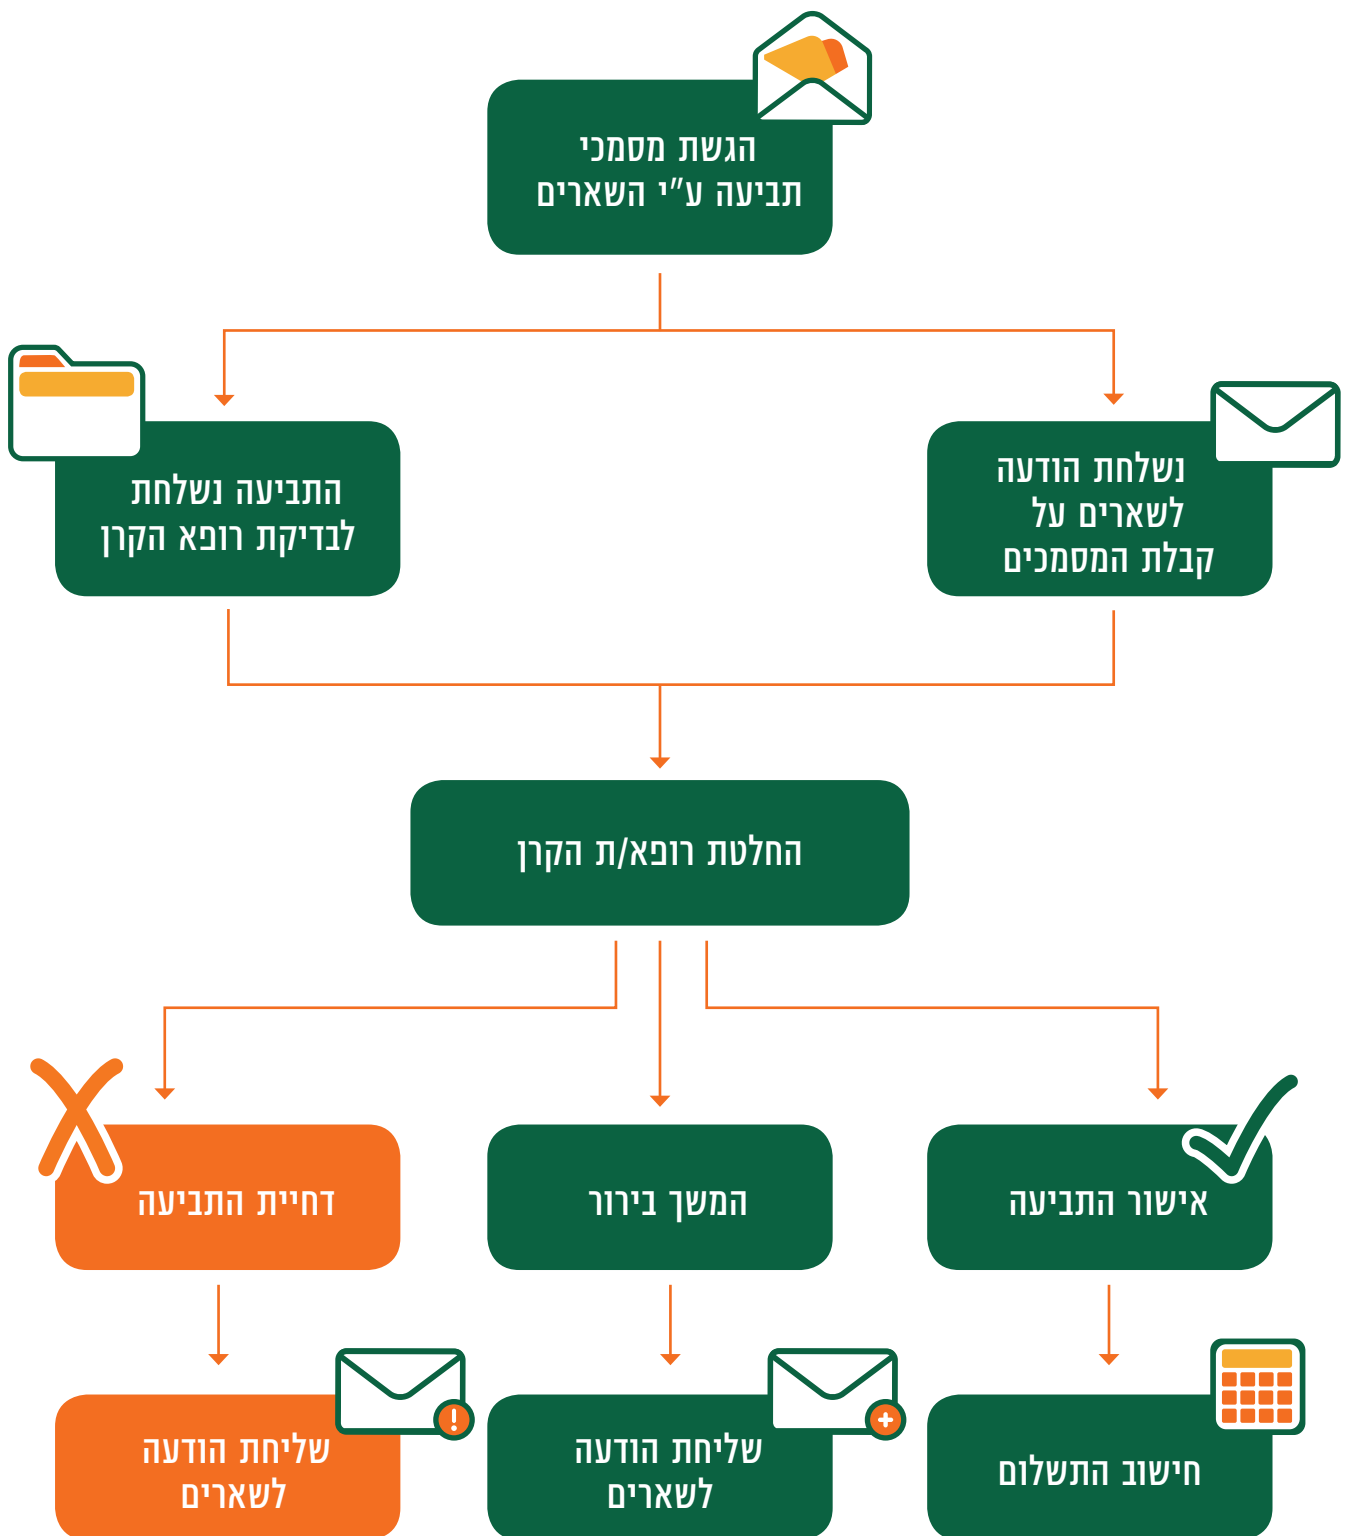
הגשת מסמכי תביעה ע"י השארים

נשלחת הודעה לשארים על קבלת המסמכים

התביעה נשלחת לבדיקת רופא הקרן

החלטת רופא/ת הקרן

אישור התביעה

המשך בירור

דחיית התביעה

חישוב התשלום

שליחת הודעה לשארים

שליחת הודעה לשארים